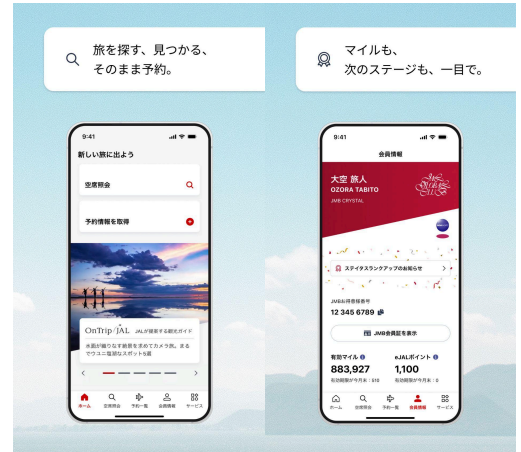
旅を探す、見つかる、そのまま予約。

9:41

新しい旅に出よう

空席照会

予約情報を取得

OnTrip JAL JALが厳選する観光ガイド

米菌が織りなす絶景を求めてカメラ旅。まるでウユニ塩湖なスポットも選

ホーム 空席照会 予約一覧 会員情報 サービス

マイルも、次のステージも、一目で。

9:41

会員情報

大空 旅人
OZORA TABITO
JMB CRYSTAL

ステイタスランクアップのお知らせ

JMBお得意様番号
12 345 6789

JMB会員証を表示

有効マイル
883,927
有効期限が今月末：918

eJALポイント
1,100
有効期限が今月末：0

ホーム 空席照会 予約一覧 会員情報 サービス